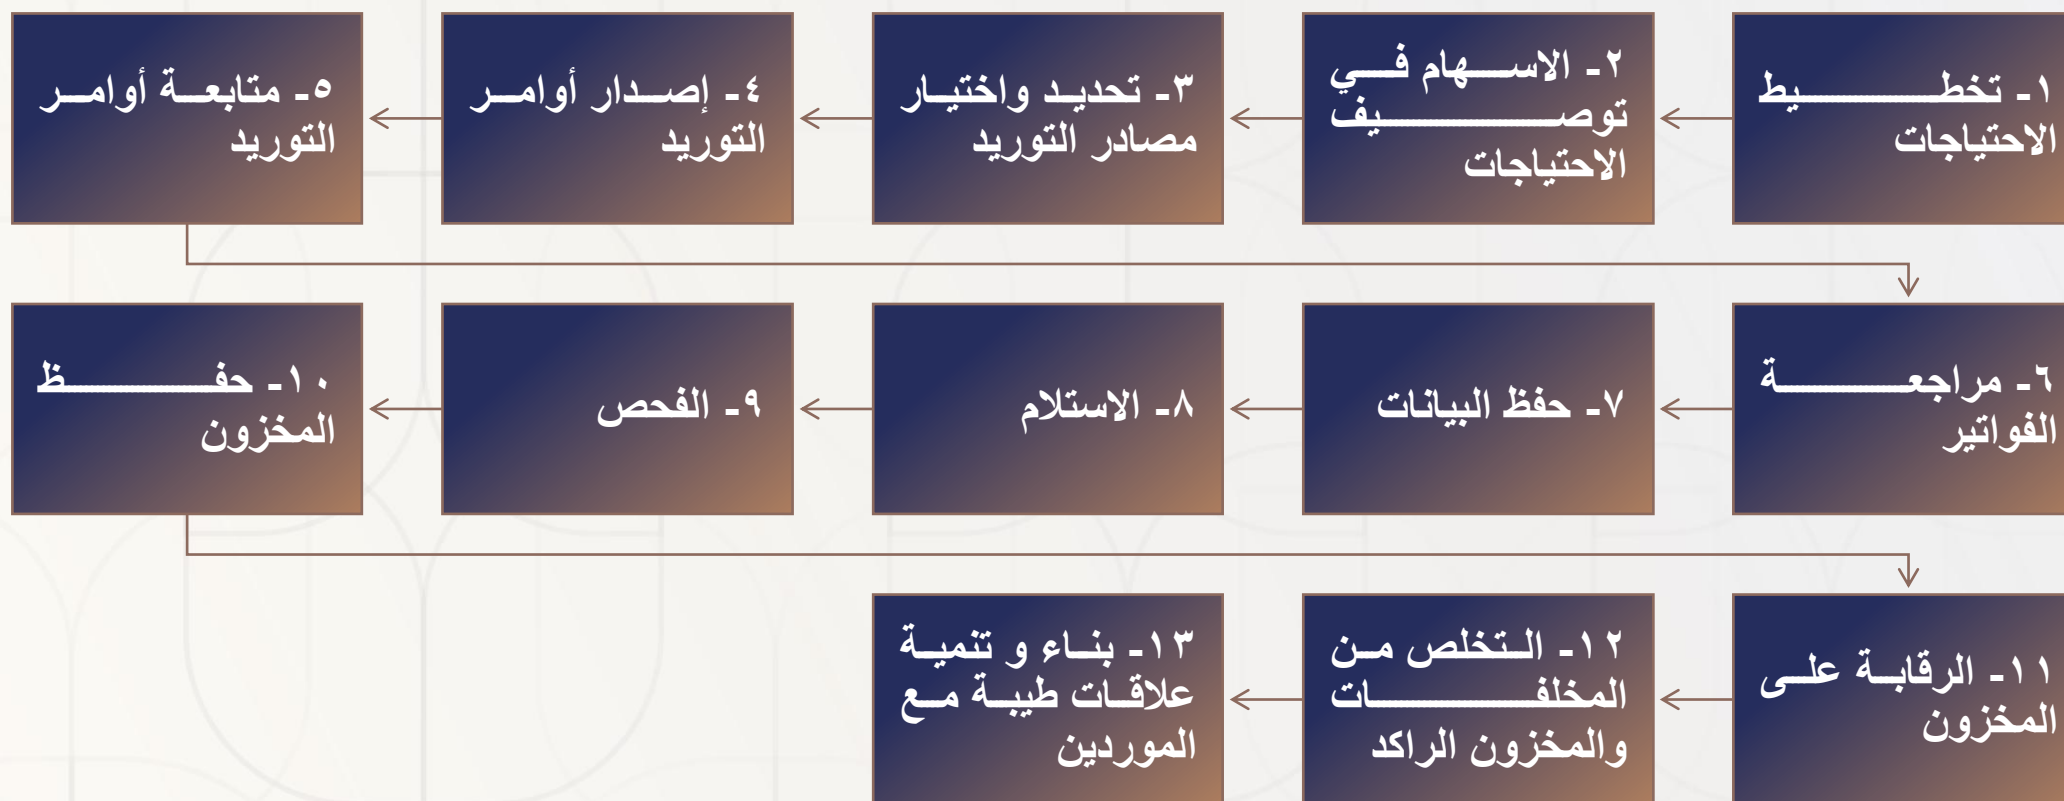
١- تخطيط الاحتياجات

٢- الاسهام في توصيف الاحتياجات

٣- تحديد واختيار مصادر التوريد

٤- إصدار أوامر التوريد

٥- متابعة أوامر التوريد

٦- مراجعة الفواتير

٧- حفظ البيانات

٨- الاستلام

٩- الفحص

١٠- حفظ المخزون

١١- الرقابة على المخزون

١٢- التخلص من المخلفات والمخزون الراكد

١٣- بناء و تنمية علاقات طيبة مع الموردين